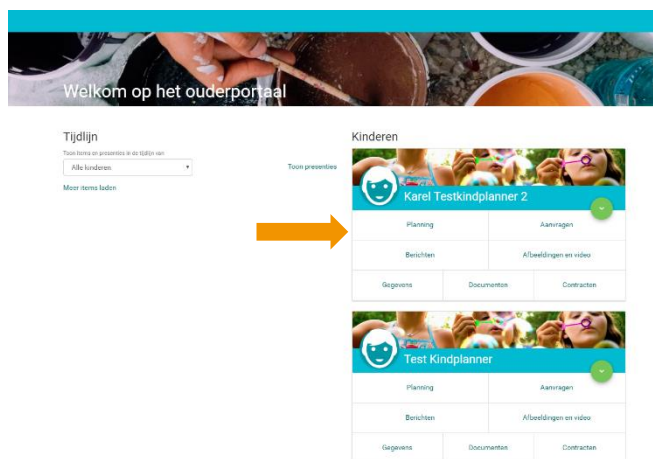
Welkom op het ouderportaal

Tijdlijn

Toon items en presenties in de tijdlijn van

Alle kinderen

Toon presenties

Meer items laden

Kinderen

Karel Testkindplanner 2

Planning

Aanvragen

Berichten

Afbeeldingen en video

Gegevens

Documenten

Contracten

Test Kindplanner

Planning

Aanvragen

Berichten

Afbeeldingen en video

Gegevens

Documenten

Contracten